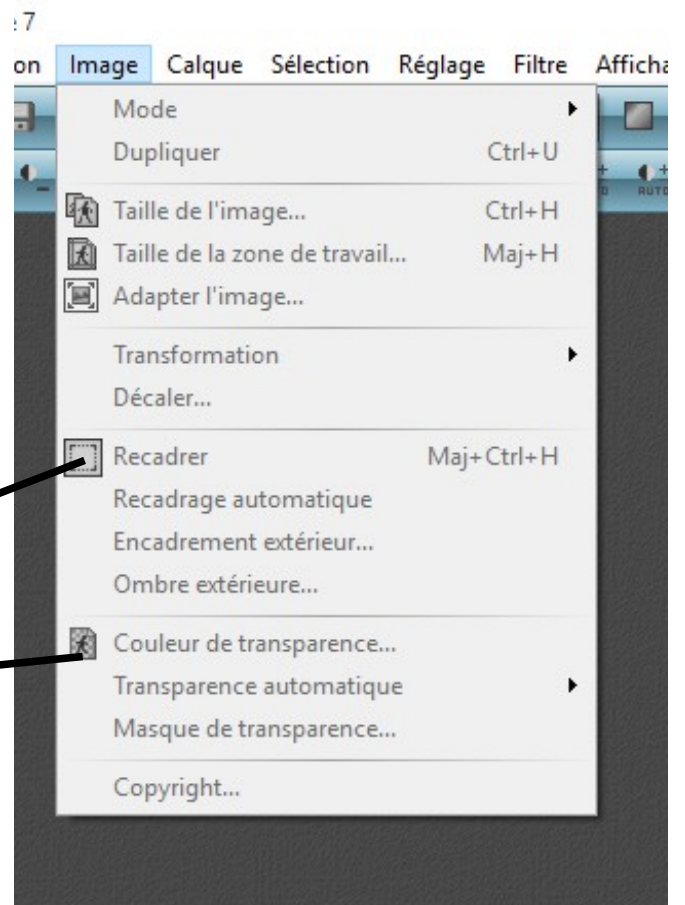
: 7

on Image Calque Sélection Réglage Filtre Afficha

Mode
Dupliquer Ctrl+U
Taille de l'image... Ctrl+H
Taille de la zone de travail... Maj+H
Adapter l'image...
Transformation
Décaler...
Recadrer Maj+Ctrl+H
Recadrage automatique
Encadrement extérieur...
Ombre extérieure...
Couleur de transparence...
Transparence automatique
Masque de transparence...
Copyright...